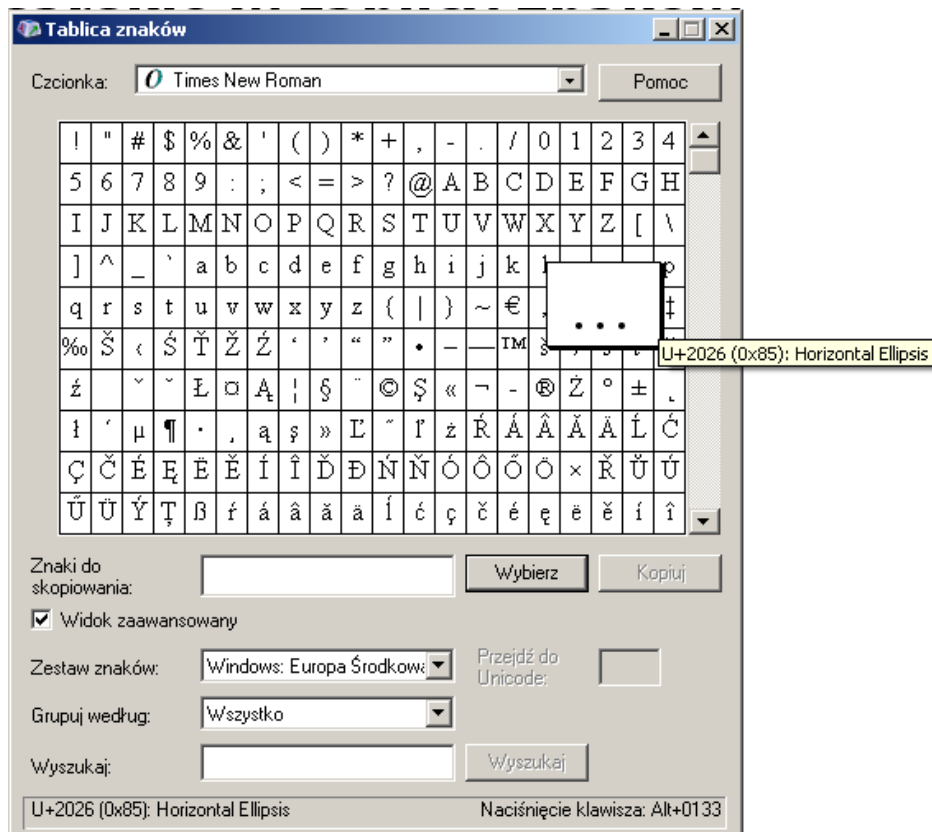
Tablica znaków

Czcionka: Times New Roman

Pomoc

| ! | " | # | $ | % | & | ' | ( | ) | * | + | , | - | . | / | 0 | 1 | 2 | 3 | 4 |
|---|---|---|---|---|---|---|---|---|---|---|---|---|---|---|---|---|---|---|---|
| 5 | 6 | 7 | 8 | 9 | : | ; | < | = | > | ? | @ | A | B | C | D | E | F | G | H |
| I | J | K | L | M | N | O | P | Q | R | S | T | U | V | W | X | Y | Z | [ | \ |
| ] | ^ | _ | ` | a | b | c | d | e | f | g | h | i | j | k | l | … | | | p |
| q | r | s | t | u | v | w | x | y | z | { | \| | } | ~ | € | , | | | | ‡ |
| ‰ | Š | ‹ | Ś | Ť | Ž | Ź | ' | ' | " | " | • | – | — | ™ | š | | | | |
| ź | | ˇ | ˘ | Ł | ¤ | Ą | ¦ | § | ¨ | © | Ş | « | ¬ | - | ® | Ż | ° | ± | ˛ |
| ł | ´ | µ | ¶ | · | ¸ | ą | ş | » | Ľ | ˝ | ľ | ż | Ŕ | Á | Â | Ă | Ä | Ĺ | Ć |
| Ç | Č | É | Ę | Ë | Ě | Í | Î | Ď | Đ | Ń | Ň | Ó | Ô | Ő | Ö | × | Ř | Ů | Ú |
| Ű | Ü | Ý | Ţ | ß | ŕ | á | â | ă | ä | ĺ | ć | ç | č | é | ę | ë | ě | í | î |

U+2026 (0x85): Horizontal Ellipsis

Znaki do skopiowania:

Wybierz

Kopiuj

Widok zaawansowany

Zestaw znaków: Windows: Europa Środkowa

Przejdź do Unicode:

Grupuj według: Wszystko

Wyszukaj:

Wyszukaj

U+2026 (0x85): Horizontal Ellipsis

Naciśnięcie klawisza: Alt+0133